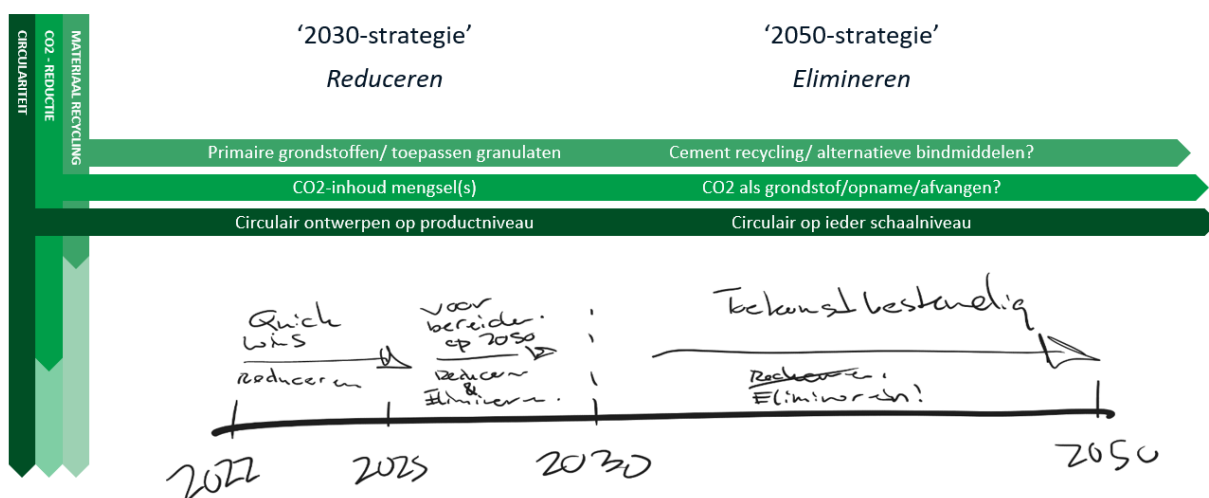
CIRCULARITEIT

CO2 - REDUCTIE

MATERIAAL RECYCLING

'2030-strategie'

*Reduceren*

'2050-strategie'

*Elimineren*

Primaire grondstoffen/ toepassen granulaten

Cement recycling/ alternatieve bindmiddelen?

CO2-inhoud mengsel(s)

CO2 als grondstof/opname/afvangen?

Circulair ontwerpen op productniveau

Circulair op ieder schaalniveau

Quick wins

Reduceren

voorbereiden op 2050

Reduceren & Elimineren.

Toekomstbestendig

~~Reduceren~~ Elimineren!

2022

2025

2030

2050